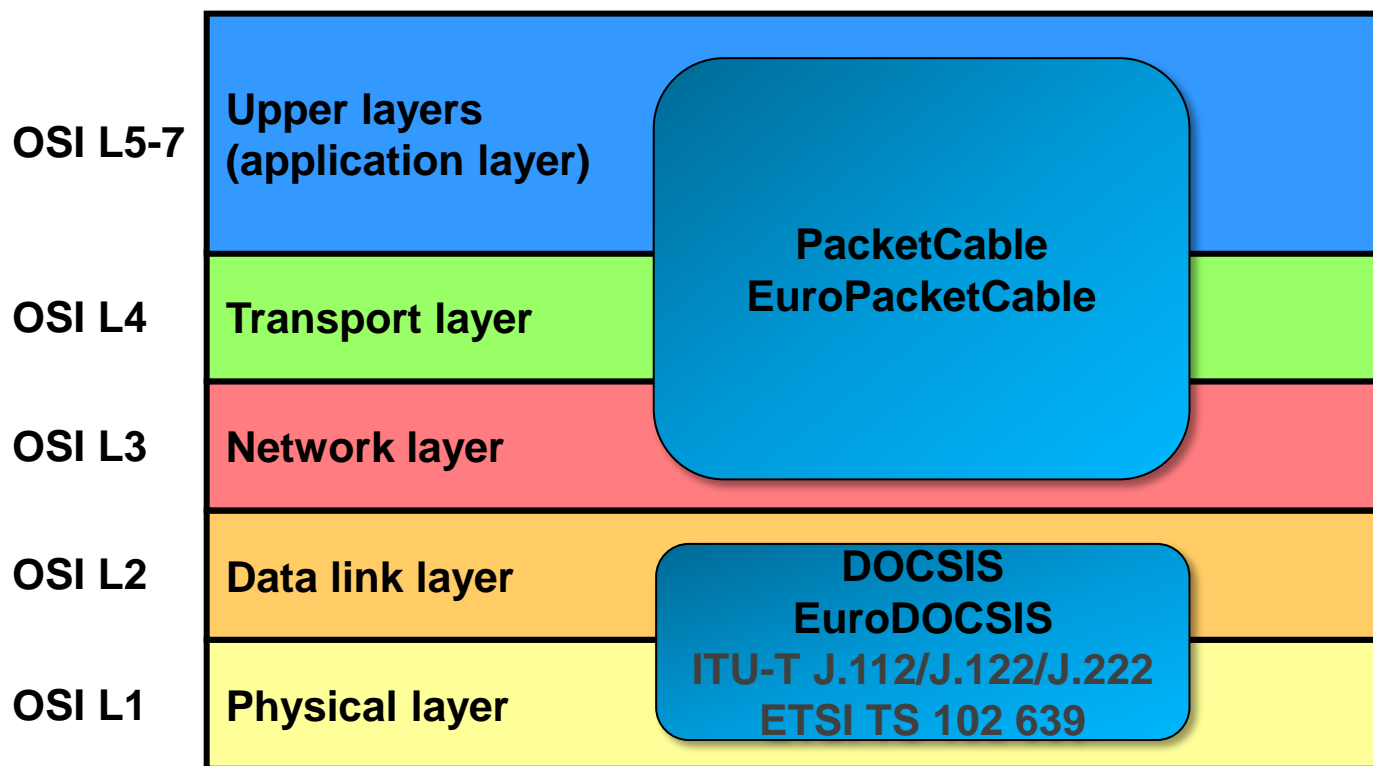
OSI L5-7
Upper layers (application layer)

PacketCable
EuroPacketCable

OSI L4
Transport layer

OSI L3
Network layer

OSI L2
Data link layer

DOCSIS
EuroDOCSIS
ITU-T J.112/J.122/J.222
ETSI TS 102 639

OSI L1
Physical layer